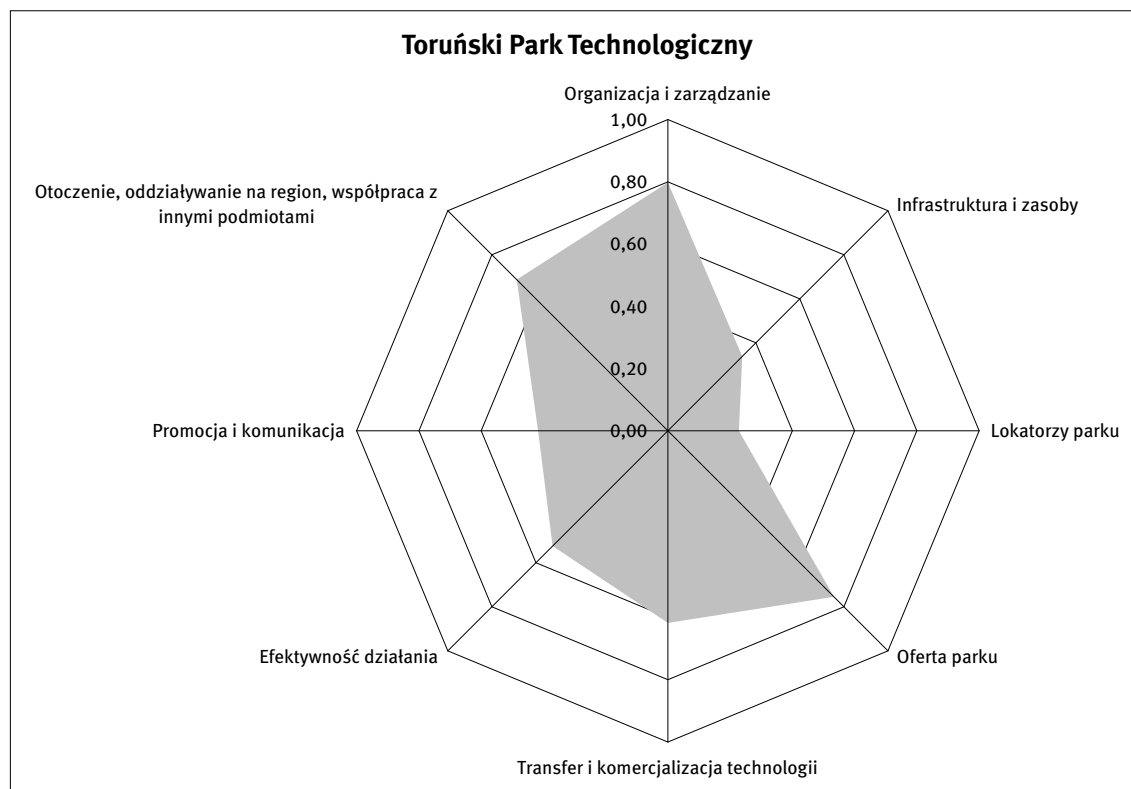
Toruński Park Technologiczny

Organizacja i zarządzanie

1,00
0,80
0,60
0,40
0,20
0,00

Otoczenie, oddziaływanie na region, współpraca z innymi podmiotami

Infrastruktura i zasoby

Promocja i komunikacja

Lokatorzy parku

Efektywność działania

Oferta parku

Transfer i komercjalizacja technologii